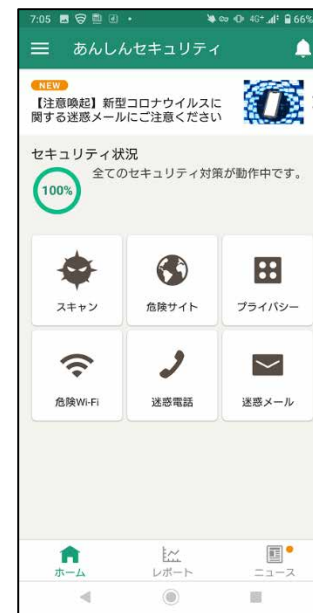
7:05 4G+ 66%

あんしんセキュリティ

NEW
【注意喚起】新型コロナウイルスに関する迷惑メールにご注意ください

セキュリティ状況
100%
全てのセキュリティ対策が動作中です。

スキャン
危険サイト
プライバシー
危険Wi-Fi
迷惑電話
迷惑メール

ホーム
レポート
ニュース